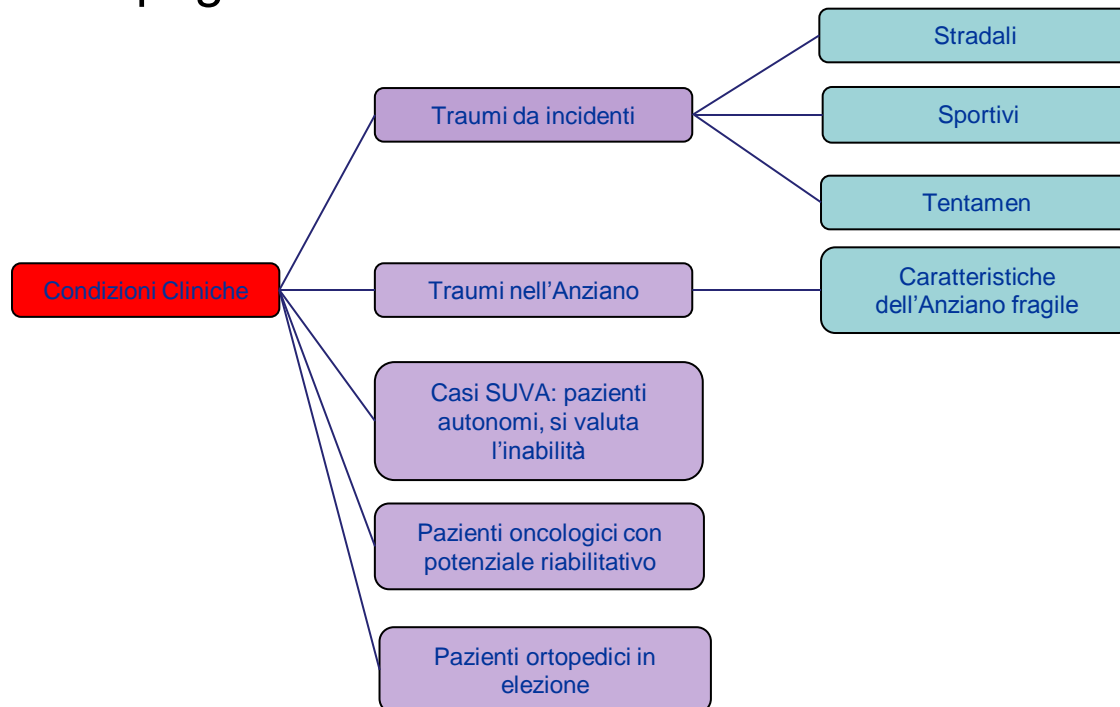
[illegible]

Condizioni Cliniche

Traumi da incidenti

Stradali

Sportivi

Tentamen

Traumi nell’Anziano

Caratteristiche dell’Anziano fragile

Casi SUVA: pazienti autonomi, si valuta l’inabilità

Pazienti oncologici con potenziale riabilitativo

Pazienti ortopedici in elezione